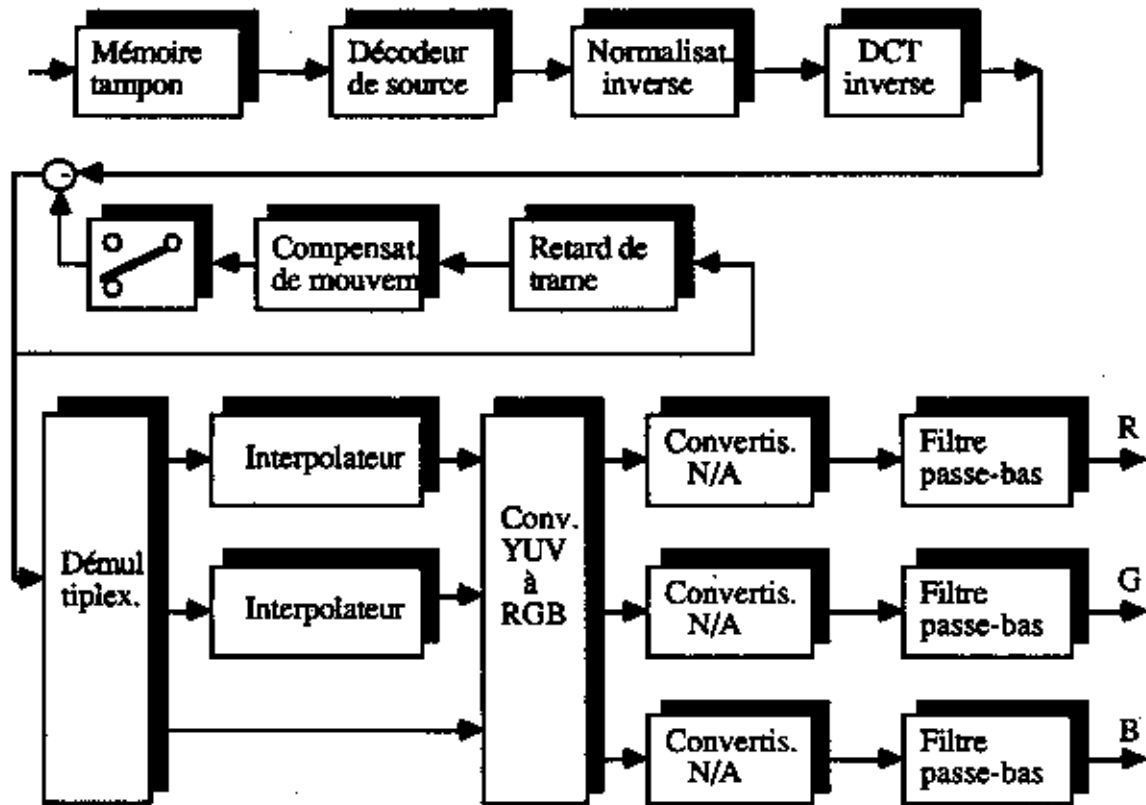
Mémoire tampon

Décodeur de source

Normalisat. inverse

DCT inverse

Compensat. de mouvem

Retard de trame

Démultiplex.

Interpolateur

Interpolateur

Conv. YUV à RGB

Convertis. N/A

Filtre passe-bas

R

Convertis. N/A

Filtre passe-bas

G

Convertis. N/A

Filtre passe-bas

B